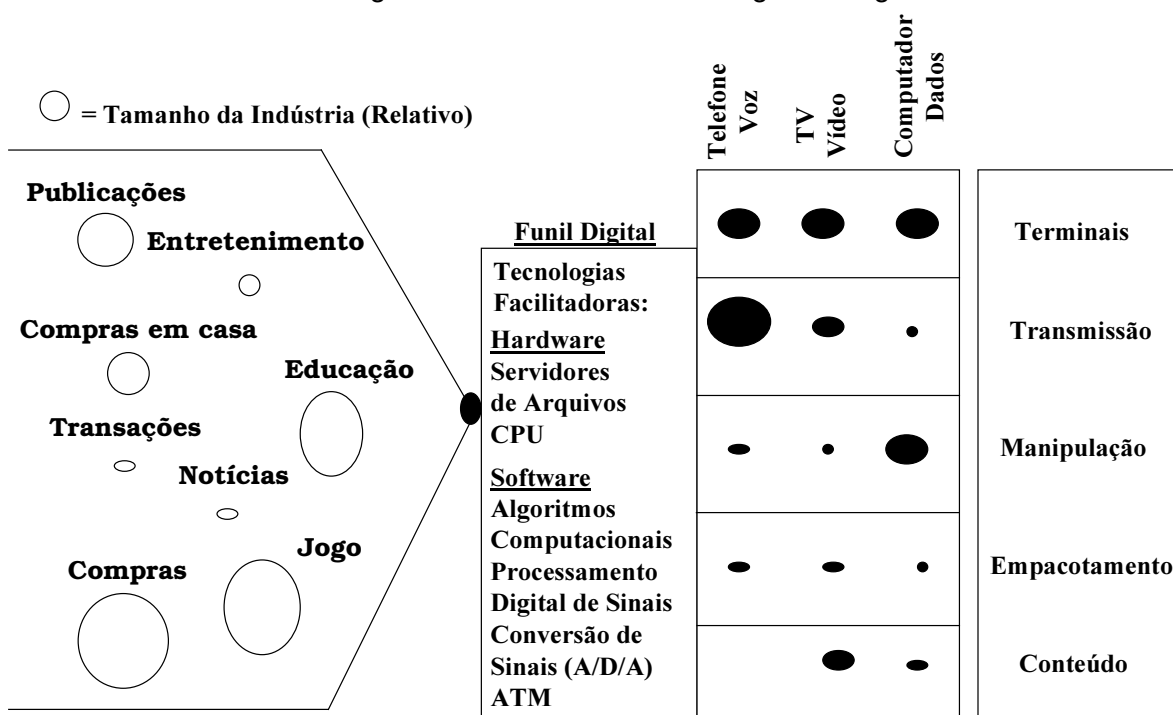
= Tamanho da Indústria (Relativo)

Publicações
Entretenimento
Compras em casa
Educação
Transações
Notícias
Jogo
Compras

Funil Digital
Tecnologias Facilitadoras:
Hardware
Servidores de Arquivos
CPU
Software
Algoritmos Computacionais
Processamento Digital de Sinais
Conversão de Sinais (A/D/A)
ATM

Telefone Voz
TV Vídeo
Computador Dados

Terminais
Transmissão
Manipulação
Empacotamento
Conteúdo